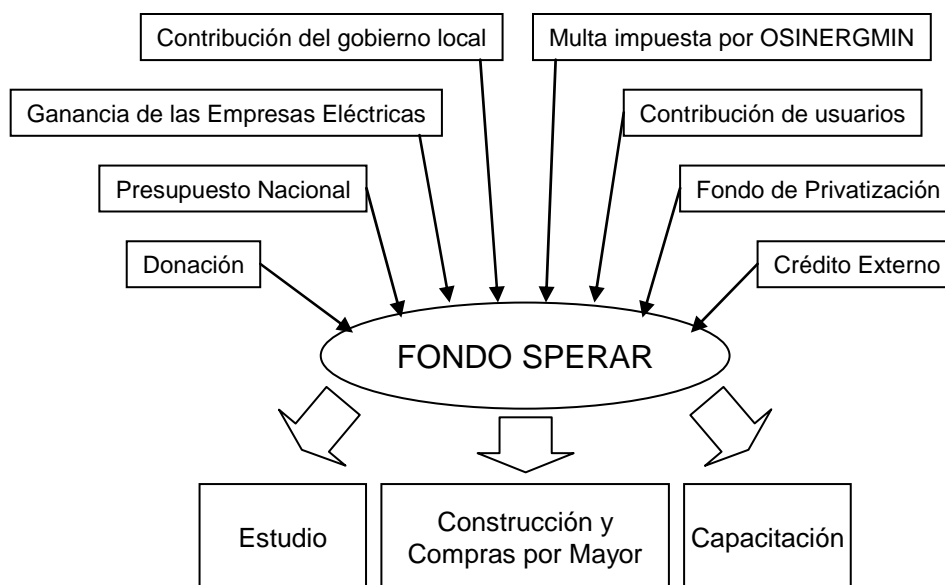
Contribución del gobierno local

Multa impuesta por OSINERGMIN

Ganancia de las Empresas Eléctricas

Contribución de usuarios

Presupuesto Nacional

Fondo de Privatización

Donación

Crédito Externo

FONDO SPERAR

Estudio

Construcción y Compras por Mayor

Capacitación